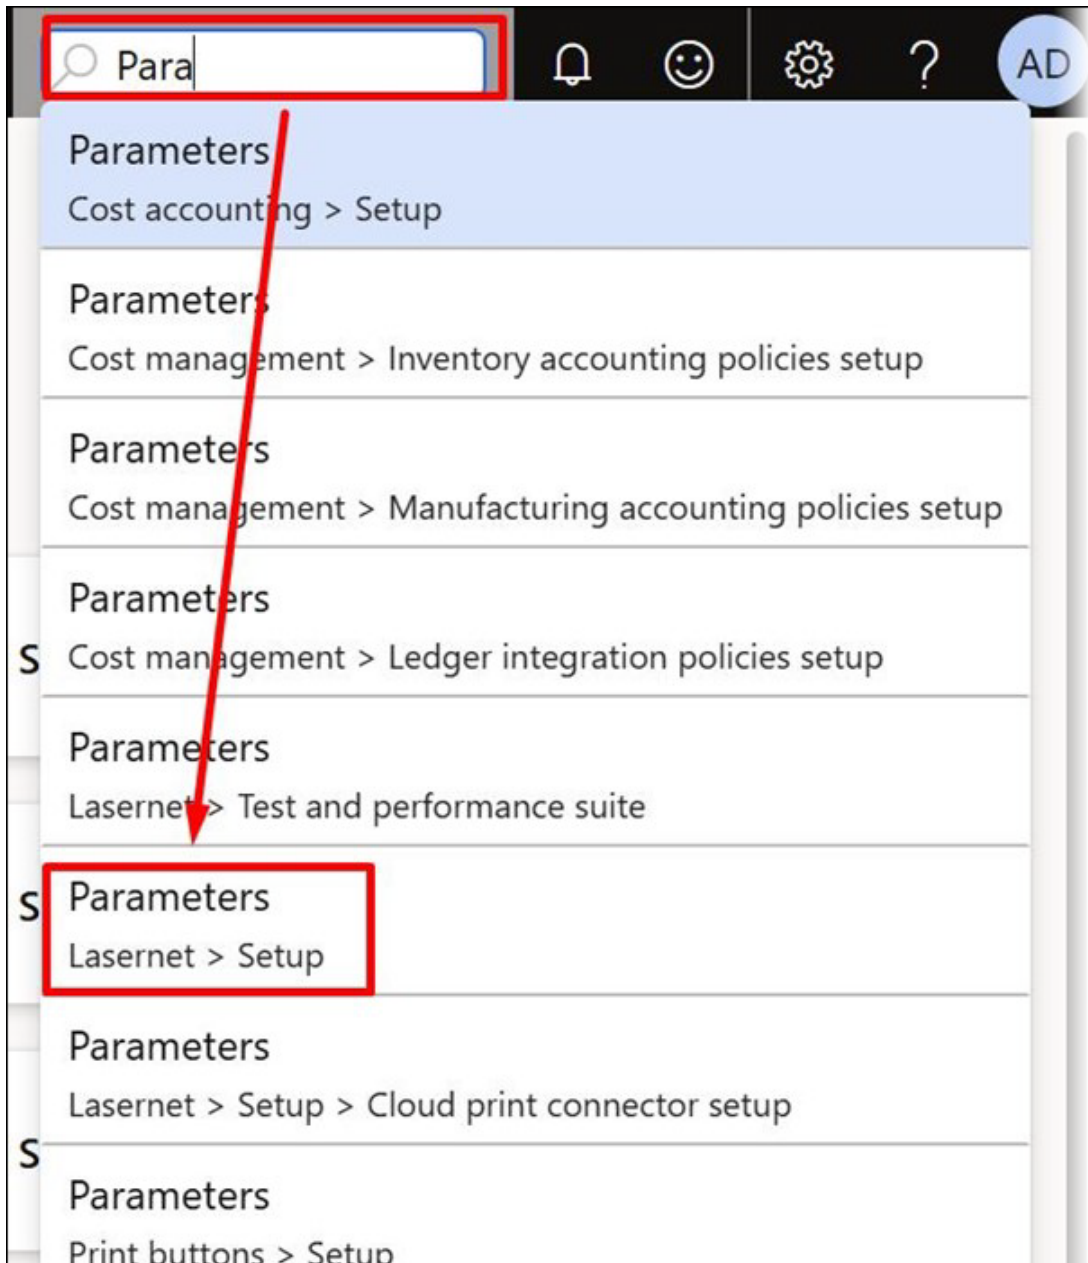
Para

?

AD

Parameters
Cost accounting > Setup

Parameters
Cost management > Inventory accounting policies setup

Parameters
Cost management > Manufacturing accounting policies setup

S

Parameters
Cost management > Ledger integration policies setup

Parameters
Lasernet > Test and performance suite

S

Parameters
Lasernet > Setup

Parameters
Lasernet > Setup > Cloud print connector setup

S

Parameters
Print buttons > Setup